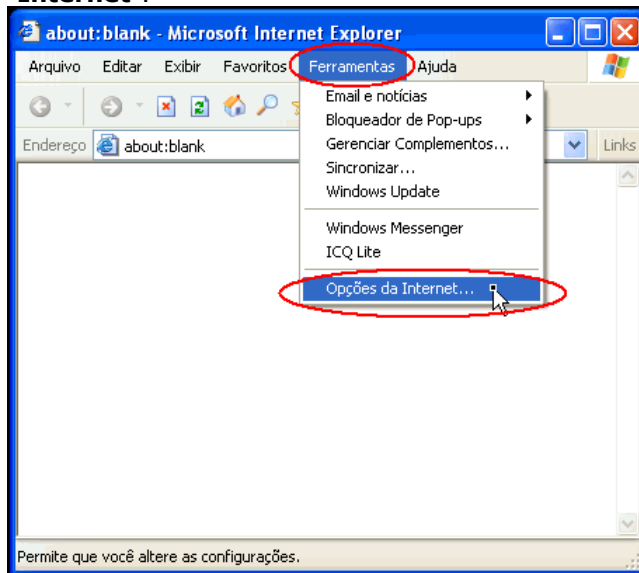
about:blank - Microsoft Internet Explorer

Arquivo Editar Exibir Favoritos Ferramentas Ajuda

Endereço about:blank

Links

Email e notícias
Bloqueador de Pop-ups
Gerenciar Complementos...
Sincronizar...
Windows Update
Windows Messenger
ICQ Lite
Opções da Internet...

Permite que você altere as configurações.